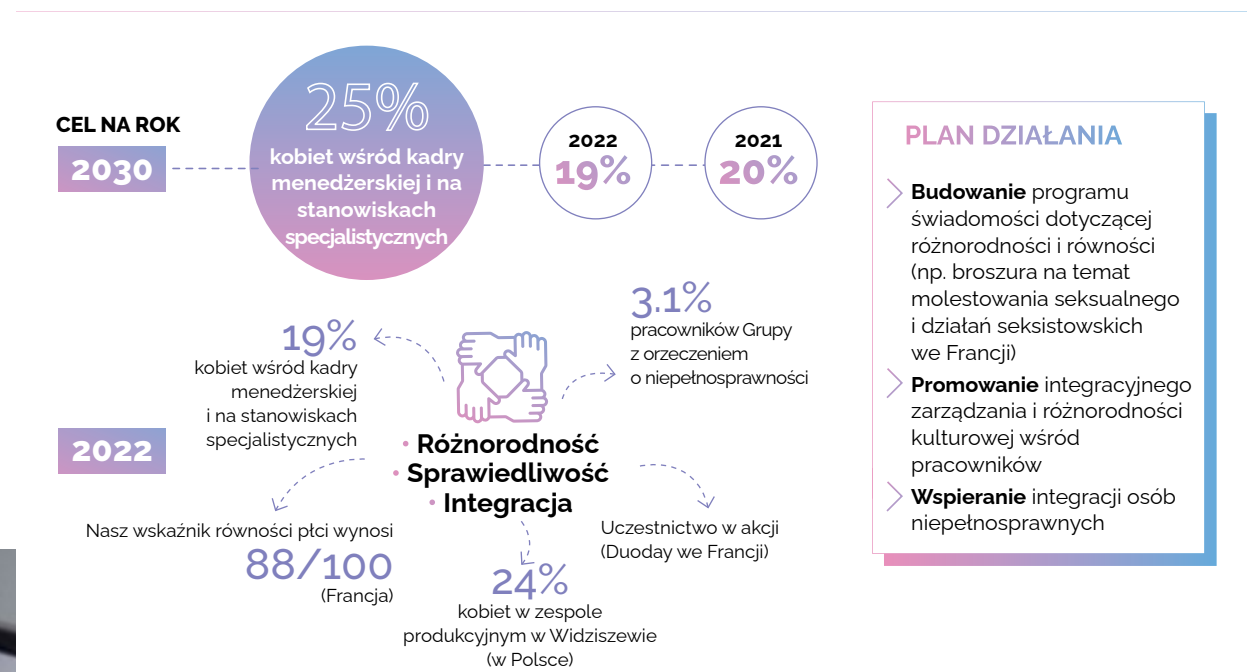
CEL NA ROK

2030

25%

kobiet wśród kadry menedżerskiej i na stanowiskach specjalistycznych

2022
19%

2021
20%

PLAN DZIAŁANIA

**Budowanie** programu świadomości dotyczącej różnorodności i równości (np. broszura na temat molestowania seksualnego i działań seksistowskich we Francji)

**Promowanie** integracyjnego zarządzania i różnorodności kulturowej wśród pracowników

**Wspieranie** integracji osób niepełnosprawnych

19%
kobiet wśród kadry menedżerskiej i na stanowiskach specjalistycznych

3.1%
pracowników Grupy z orzeczeniem o niepełnosprawności

2022

• Różnorodność
• Sprawiedliwość
• Integracja

Nasz wskaźnik równości płci wynosi
88/100
(Francja)

Uczestnictwo w akcji (Duoday we Francji)

24%
kobiet w zespole produkcyjnym w Widziszewie (w Polsce)